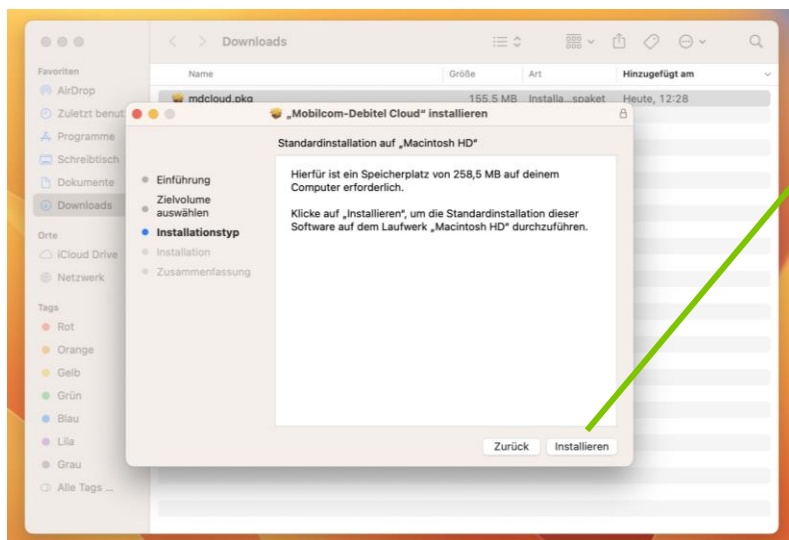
Downloads

Favoriten
AirDrop
Zuletzt benut
Programme
Schreibtisch
Dokumente
Downloads

Orte
iCloud Drive
Netzwerk

Tags
Rot
Orange
Gelb
Grün
Blau
Lila
Grau
Alle Tags ...

| Name | Größe | Art | Hinzugefügt am |
|---|---|---|---|
| mdcloud.pkg | 155,5 MB | Installa...spaket | Heute, 12:28 |

„Mobilcom-Debitel Cloud“ installieren

Standardinstallation auf „Macintosh HD“

Einführung
Zielvolume auswählen
Installationstyp
Installation
Zusammenfassung

Hierfür ist ein Speicherplatz von 258,5 MB auf deinem Computer erforderlich.

Klicke auf „Installieren“, um die Standardinstallation dieser Software auf dem Laufwerk „Macintosh HD“ durchzuführen.

Zurück
Installieren